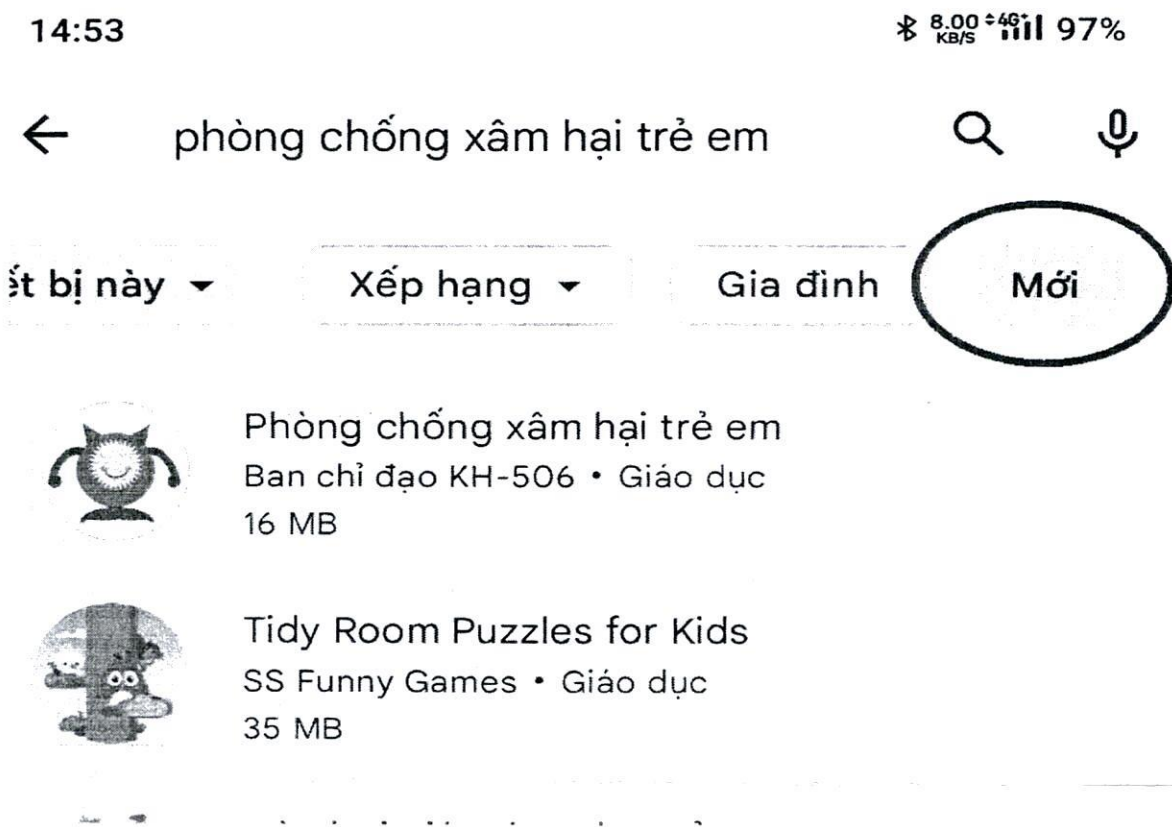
14:53

8.00 KB/S 4G 97%

phòng chống xâm hại trẻ em

ết bị này ▾ Xếp hạng ▾ Gia đình Mới

Phòng chống xâm hại trẻ em
Ban chỉ đạo KH-506 • Giáo dục
16 MB

Tidy Room Puzzles for Kids
SS Funny Games • Giáo dục
35 MB

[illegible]